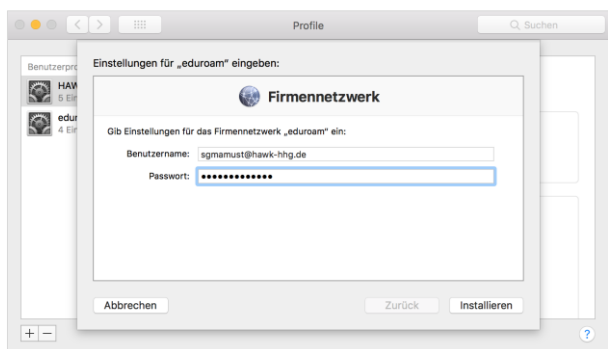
Profile

Suchen

Benutzerpro

HAW
5 Ein

edur
4 Ein

Einstellungen für „eduroam" eingeben:

Firmennetzwerk

Gib Einstellungen für das Firmennetzwerk „eduroam" ein:

Benutzername: sgmamust@hawk-hhg.de

Passwort: ••••••••••••••

Abbrechen

Zurück

Installieren

+ −

?